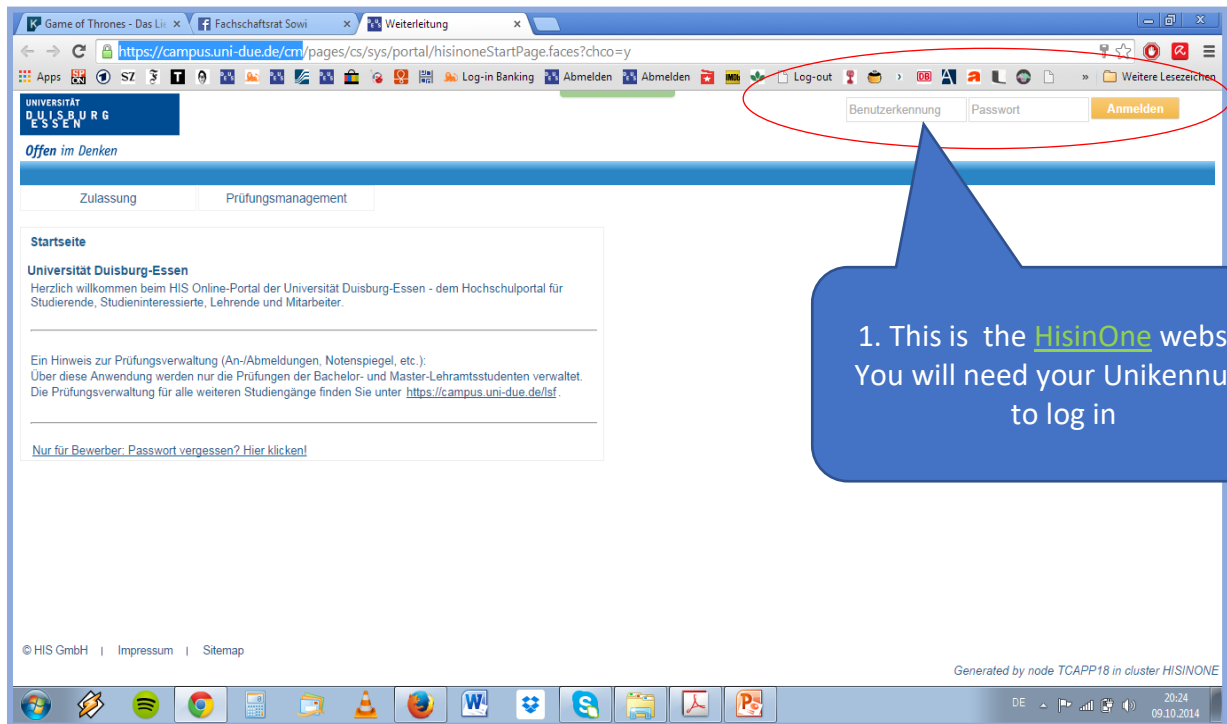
Game of Thrones - Das Li | Fachschaftsrat Sowi | Weiterleitung

https://campus.uni-due.de/cm/pages/cs/sys/portal/hisinoneStartPage.faces?chco=y

Apps | SZ | Log-in Banking | Abmelden | Abmelden | Log-out | DB | » | Weitere Lesezeichen

UNIVERSITÄT DUISBURG ESSEN

Offen im Denken

Benutzerkennung | Passwort | Anmelden

Zulassung | Prüfungsmanagement

Startseite

Universität Duisburg-Essen

Herzlich willkommen beim HIS Online-Portal der Universität Duisburg-Essen - dem Hochschulportal für Studierende, Studieninteressierte, Lehrende und Mitarbeiter.

Ein Hinweis zur Prüfungsverwaltung (An-/Abmeldungen, Notenspiegel, etc.):
Über diese Anwendung werden nur die Prüfungen der Bachelor- und Master-Lehramtsstudenten verwaltet.
Die Prüfungsverwaltung für alle weiteren Studiengänge finden Sie unter https://campus.uni-due.de/lsf.

Nur für Bewerber: Passwort vergessen? Hier klicken!

1. This is the HisinOne webs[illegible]
You will need your Unikennu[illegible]
to log in

© HIS GmbH | Impressum | Sitemap

Generated by node TCAPP18 in cluster HISINONE

DE 20:24 09.10.2014